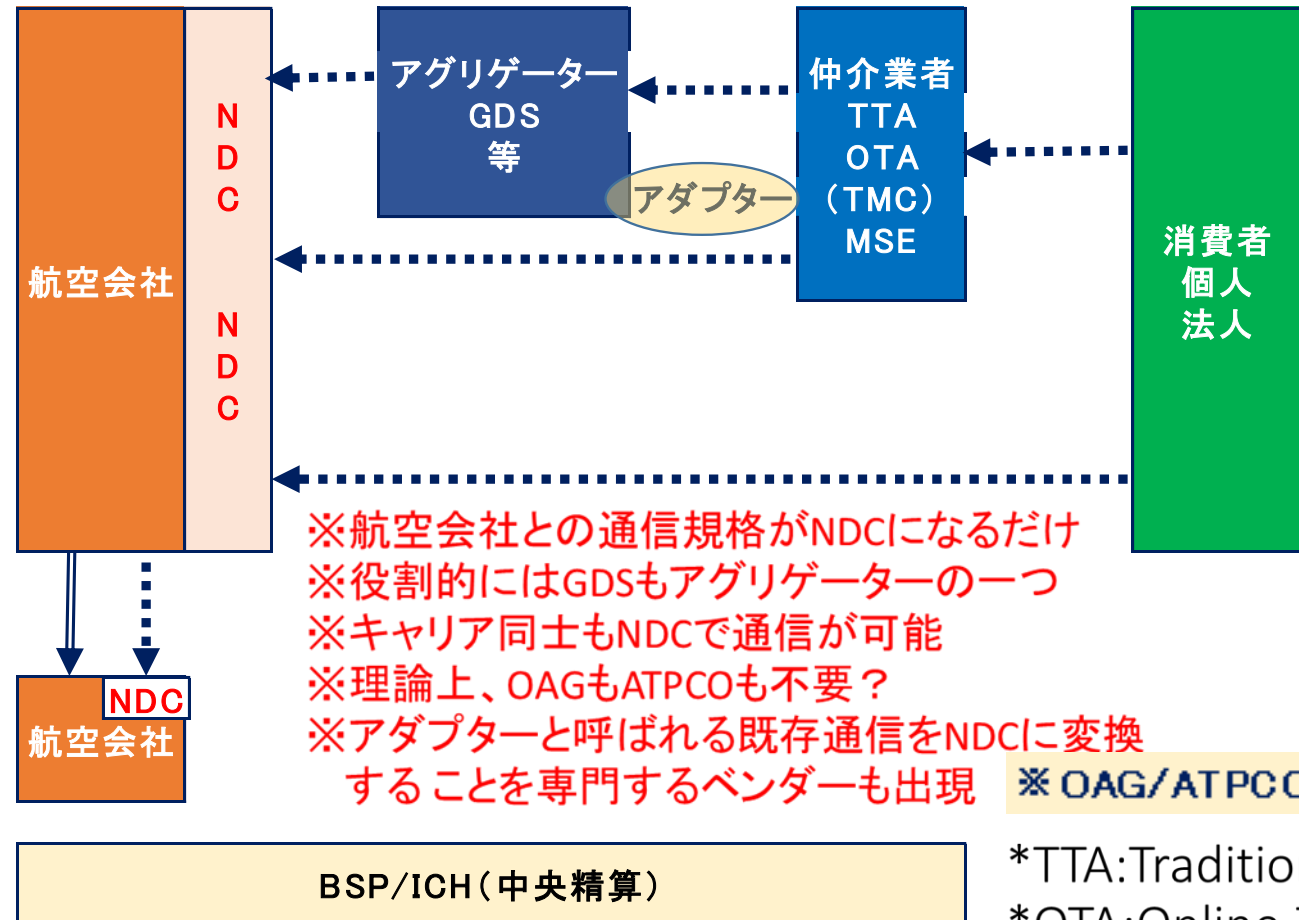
航空会社

N
D
C

N
D
C

アグリゲーター
GDS
等

アダプター

仲介業者
TTA
OTA
(TMC)
MSE

消費者
個人
法人

※航空会社との通信規格がNDCになるだけ
※役割的にはGDSもアグリゲーターの一つ
※キャリア同士もNDCで通信が可能
※理論上、OAGもATPCOも不要？
※アダプターと呼ばれる既存通信をNDCに変換することを専門するベンダーも出現

NDC
航空会社

※OAG/ATPCO

BSP/ICH(中央精算)

*TTA:Traditio
*OTA:Online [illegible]